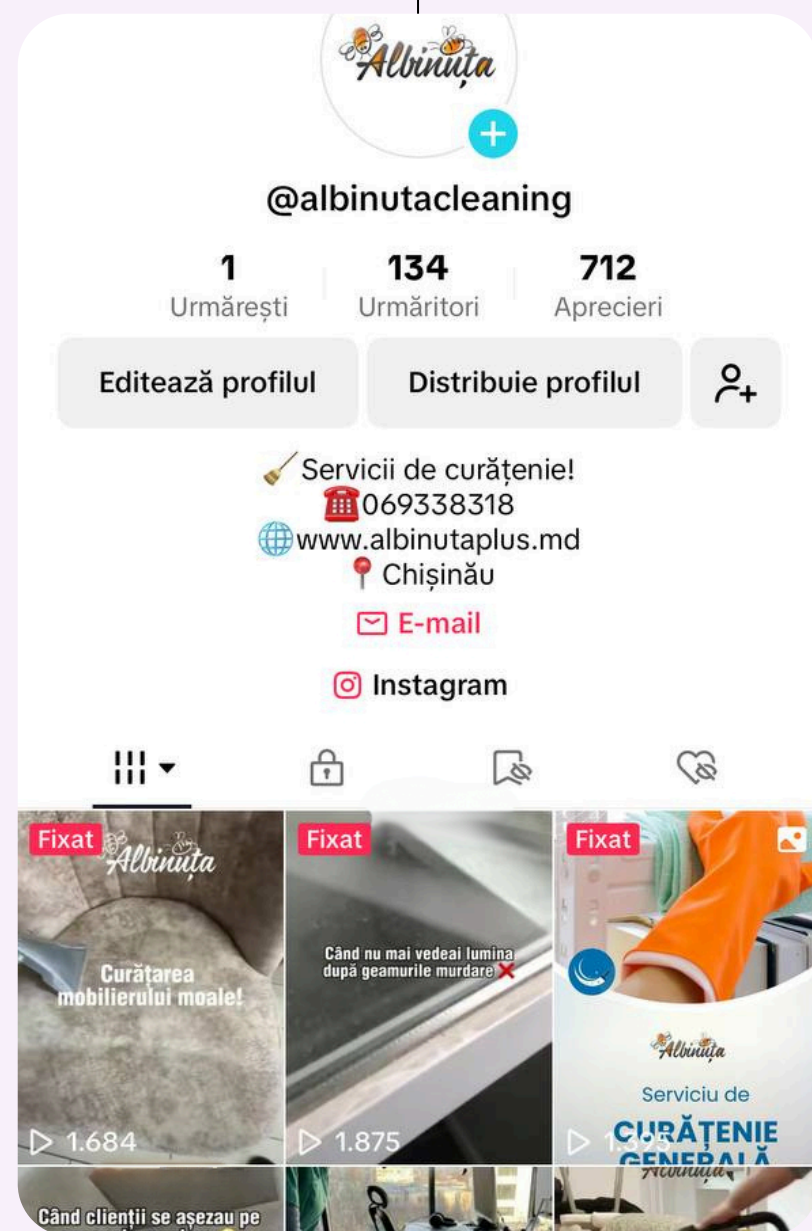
Albinuța

@albinutacleaning

1
Urmărești

134
Urmăritori

712
Aprecieri

Editează profilul

Distribuie profilul

Servicii de curățenie!
069338318
www.albinutaplus.md
Chișinău

E-mail

Instagram

Fixat
Albinuța
Curățarea mobilierului moale!
1.684

Fixat
Când nu mai vedeai lumina după geamurile murdare
1.875

Fixat
Albinuța
Serviciu de
CURĂȚENIE GENERALĂ
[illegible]

Când clienții se așezau pe